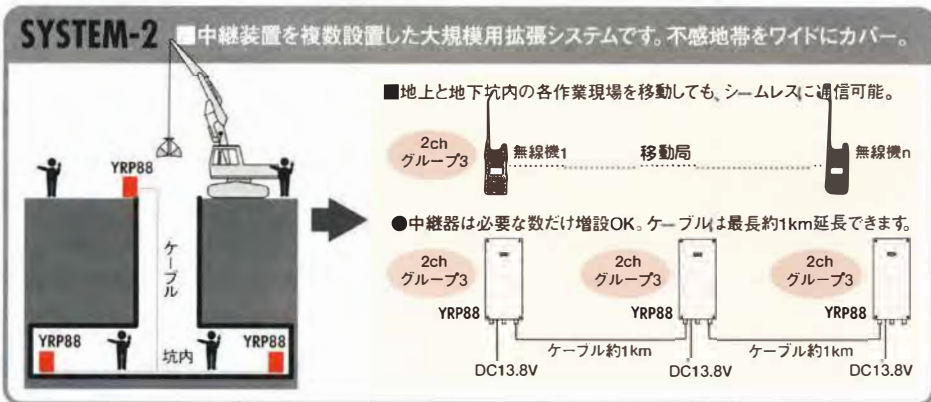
SYSTEM-2 ■中継装置を複数設置した大規模用拡張システムです。不感地帯をワイドにカバー。

YRP88

ケーブル

YRP88

坑内

YRP88

■地上と地下坑内の各作業現場を移動しても、シームレスに通信可能。

2ch グループ3

無線機1

移動局

無線機n

●中継器は必要な数だけ増設OK。ケーブルは最長約1km延長できます。

2ch グループ3

2ch グループ3

2ch グループ3

YRP88

YRP88

YRP88

ケーブル約1km

ケーブル約1km

DC13.8V

DC13.8V

DC13.8V